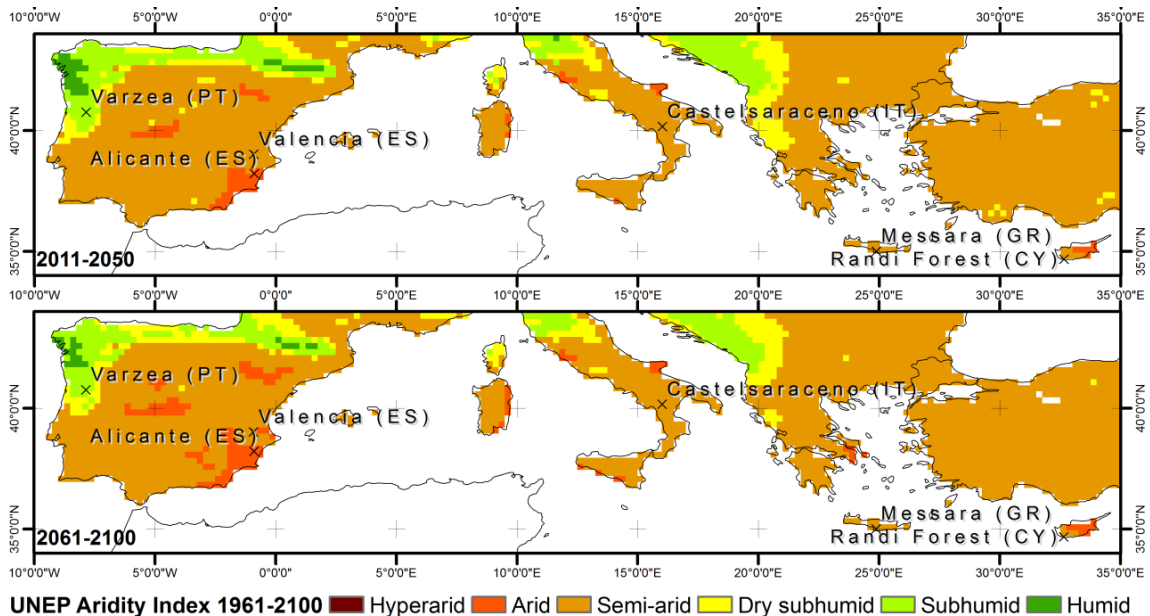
10°0'0"W 5°0'0"W 0°0'0" 5°0'0"E 10°0'0"E 15°0'0"E 20°0'0"E 25°0'0"E 30°0'0"E 35°0'0"E

40°0'0"N 35°0'0"N

Varzea (PT)
Valencia (ES)
Alicante (ES)
Castelsaraceno (IT)
Messara (GR)
Randi Forest (CY)

2011-2050

40°0'0"N 35°0'0"N

10°0'0"W 5°0'0"W 0°0'0" 5°0'0"E 10°0'0"E 15°0'0"E 20°0'0"E 25°0'0"E 30°0'0"E 35°0'0"E

40°0'0"N 35°0'0"N

Varzea (PT)
Valencia (ES)
Alicante (ES)
Castelsaraceno (IT)
Messara (GR)
Randi Forest (CY)

2061-2100

40°0'0"N 35°0'0"N

10°0'0"W 5°0'0"W 0°0'0" 5°0'0"E 10°0'0"E 15°0'0"E 20°0'0"E 25°0'0"E 30°0'0"E 35°0'0"E

UNEP Aridity Index 1961-2100 Hyperarid Arid Semi-arid Dry subhumid Subhumid Humid